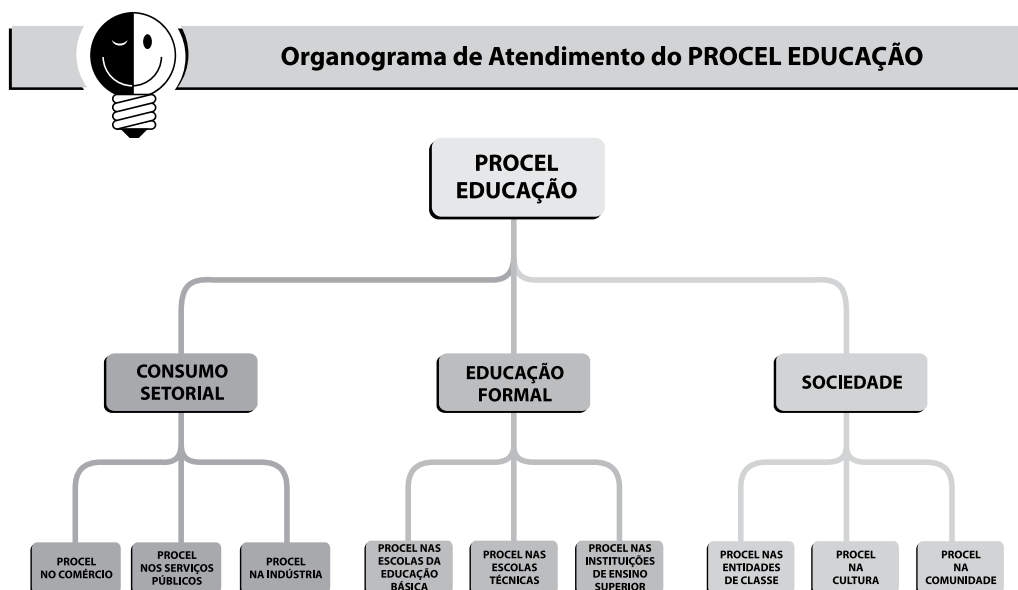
Organograma de Atendimento do PROCEL EDUCAÇÃO

PROCEL EDUCAÇÃO

CONSUMO SETORIAL

EDUCAÇÃO FORMAL

SOCIEDADE

PROCEL NO COMÉRCIO

PROCEL NOS SERVIÇOS PÚBLICOS

PROCEL NA INDÚSTRIA

PROCEL NAS ESCOLAS DA EDUCAÇÃO BÁSICA

PROCEL NAS ESCOLAS TÉCNICAS

PROCEL NAS INSTITUIÇÕES DE ENSINO SUPERIOR

PROCEL NAS ENTIDADES DE CLASSE

PROCEL NA CULTURA

PROCEL NA COMUNIDADE